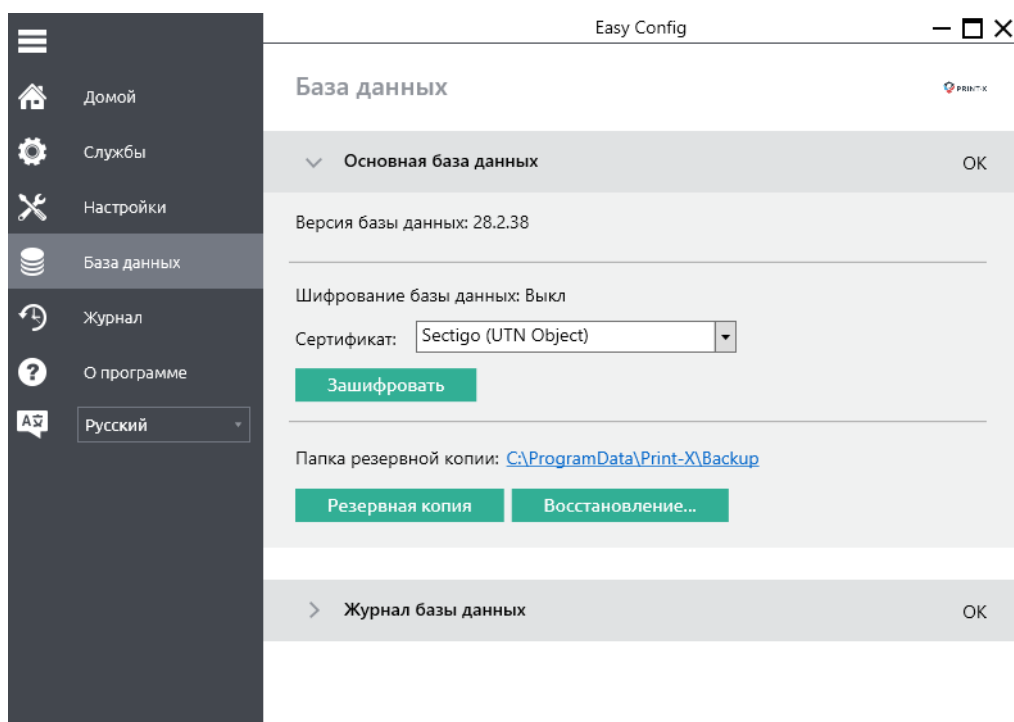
Easy Config

Домой

Службы

Настройки

База данных

Журнал

О программе

Русский

База данных

PRINT-X

Основная база данных

OK

Версия базы данных: 28.2.38

Шифрование базы данных: Выкл

Сертификат: Sectigo (UTN Object)

Зашифровать

Папка резервной копии: C:\ProgramData\Print-X\Backup

Резервная копия

Восстановление...

Журнал базы данных

OK